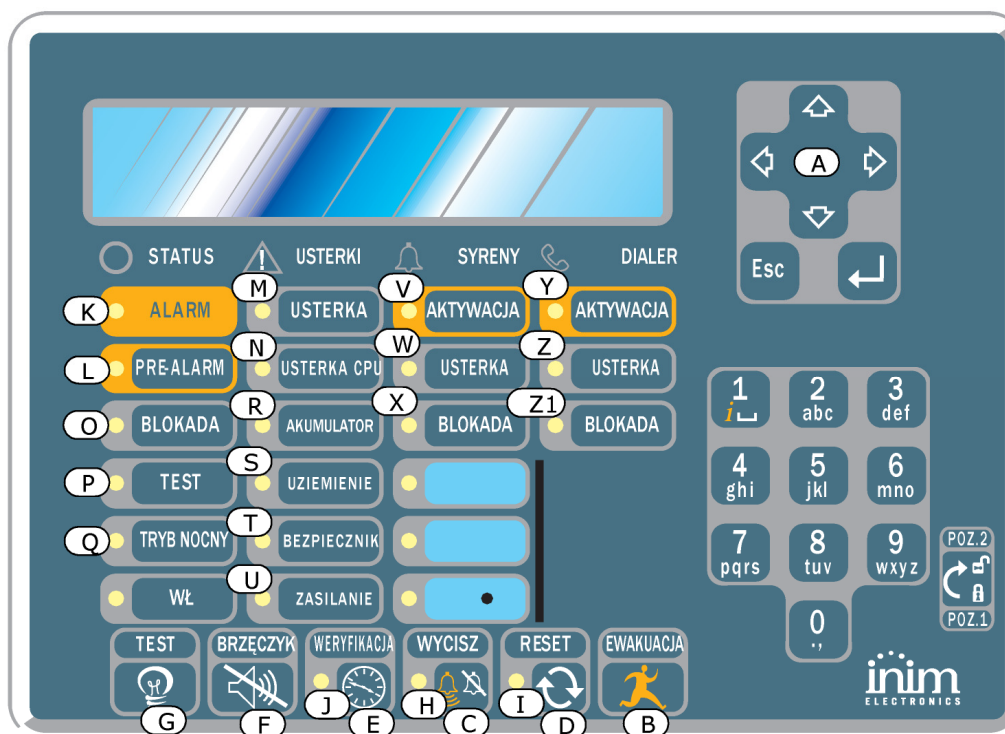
A
Esc
STATUS
USTERKI
SYRENY
DIALER
K ALARM
M USTERKA
V AKTYWACJA
Y AKTYWACJA
L PRE-ALARM
N USTERKA CPU
W USTERKA
Z USTERKA
O BLOKADA
R AKUMULATOR
X BLOKADA
Z1 BLOKADA
P TEST
S UZIEMIENIE
Q TRYB NOCNY
T BEZPIECZNIK
WŁ
U ZASILANIE
1 i
2 abc
3 def
4 ghi
5 jkl
6 mno
7 pqrs
8 tuv
9 wxyz
0 .,'
POZ.2
POZ.1
TEST
BRZĘCZYK
WERYFIKACJA
WYCISZ
RESET
EWAKUACJA
G F J E H C I D B
inim ELECTRONICS